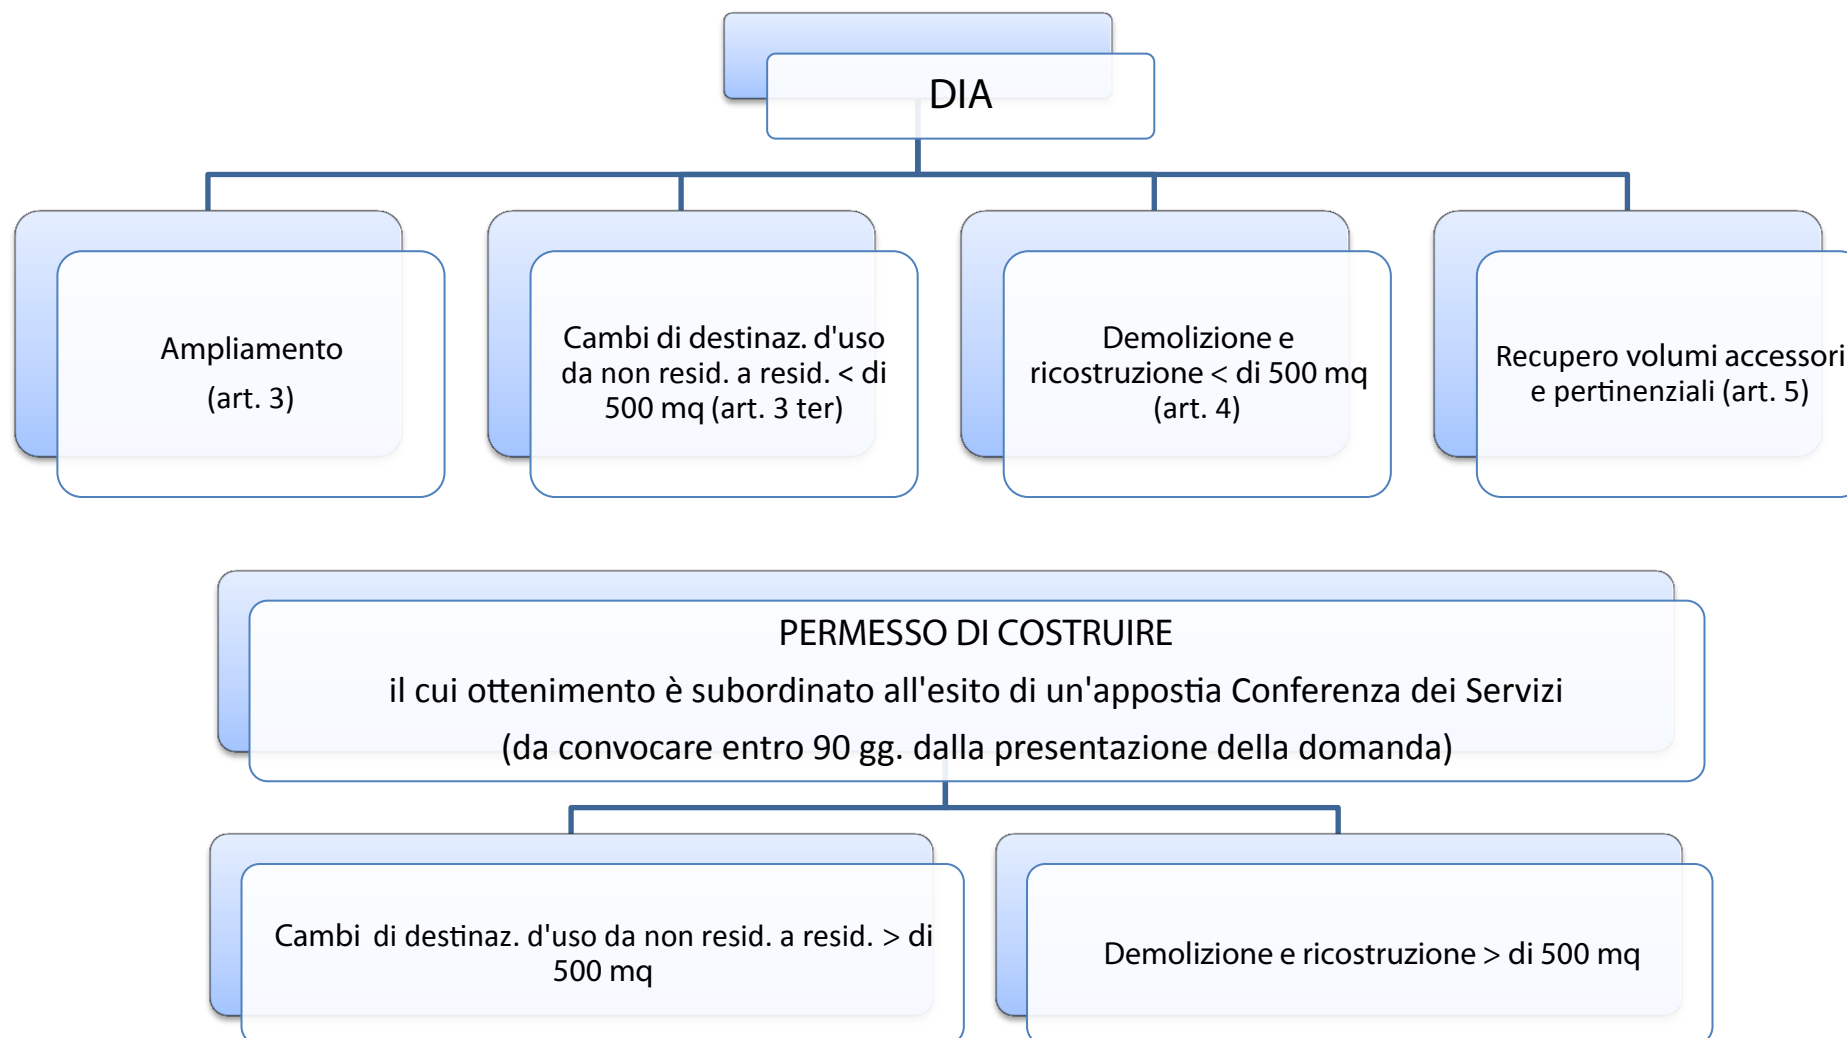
DIA

Ampliamento
(art. 3)

Cambi di destinaz. d'uso da non resid. a resid. < di 500 mq (art. 3 ter)

Demolizione e ricostruzione < di 500 mq (art. 4)

Recupero volumi accessori e pertinenziali (art. 5)

PERMESSO DI COSTRUIRE
il cui ottenimento è subordinato all'esito di un'appostia Conferenza dei Servizi
(da convocare entro 90 gg. dalla presentazione della domanda)

Cambi di destinaz. d'uso da non resid. a resid. > di 500 mq

Demolizione e ricostruzione > di 500 mq